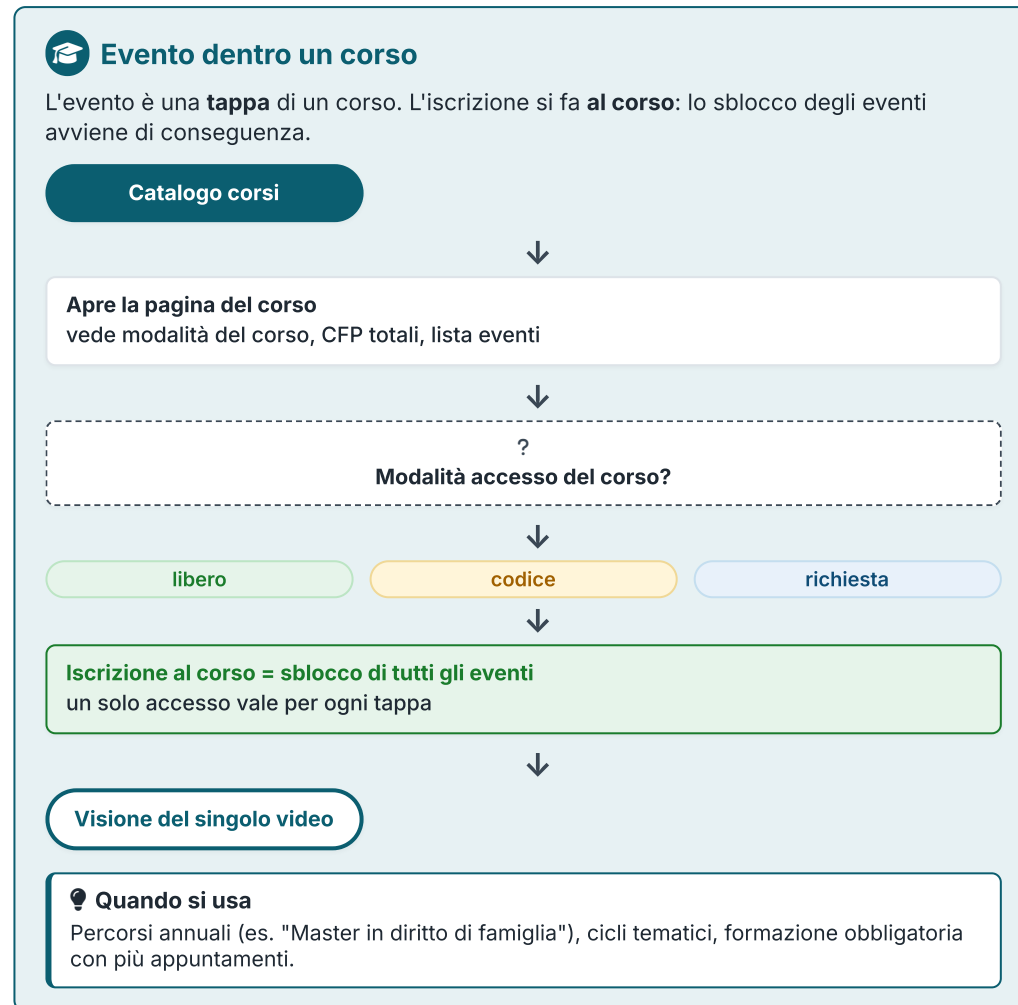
Evento dentro un corso

L'evento è una **tappa** di un corso. L'iscrizione si fa **al corso**: lo sblocco degli eventi avviene di conseguenza.

Catalogo corsi

**Apre la pagina del corso**
vede modalità del corso, CFP totali, lista eventi

?
**Modalità accesso del corso?**

libero

codice

richiesta

**Iscrizione al corso = sblocco di tutti gli eventi**
un solo accesso vale per ogni tappa

Visione del singolo video

**Quando si usa**
Percorsi annuali (es. "Master in diritto di famiglia"), cicli tematici, formazione obbligatoria con più appuntamenti.